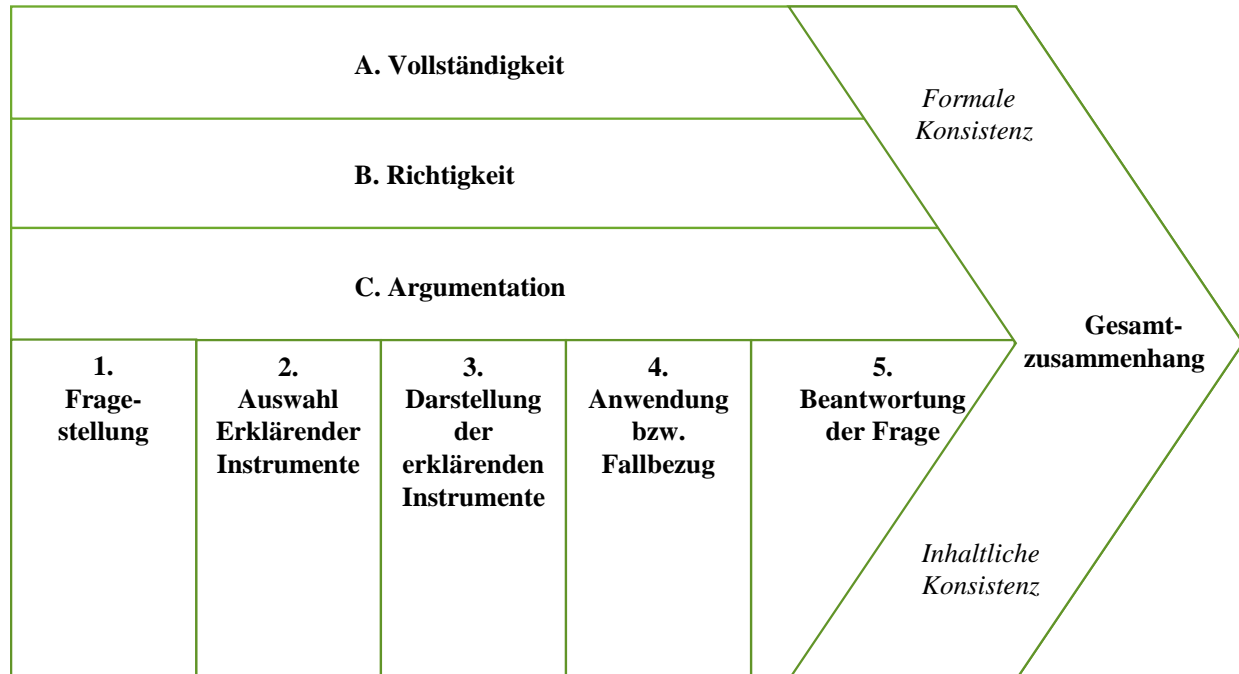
A. Vollständigkeit

B. Richtigkeit

C. Argumentation

1. Fragestellung

2. Auswahl Erklärender Instrumente

3. Darstellung der erklärenden Instrumente

4. Anwendung bzw. Fallbezug

5. Beantwortung der Frage

Formale Konsistenz

Gesamtzusammenhang

Inhaltliche Konsistenz